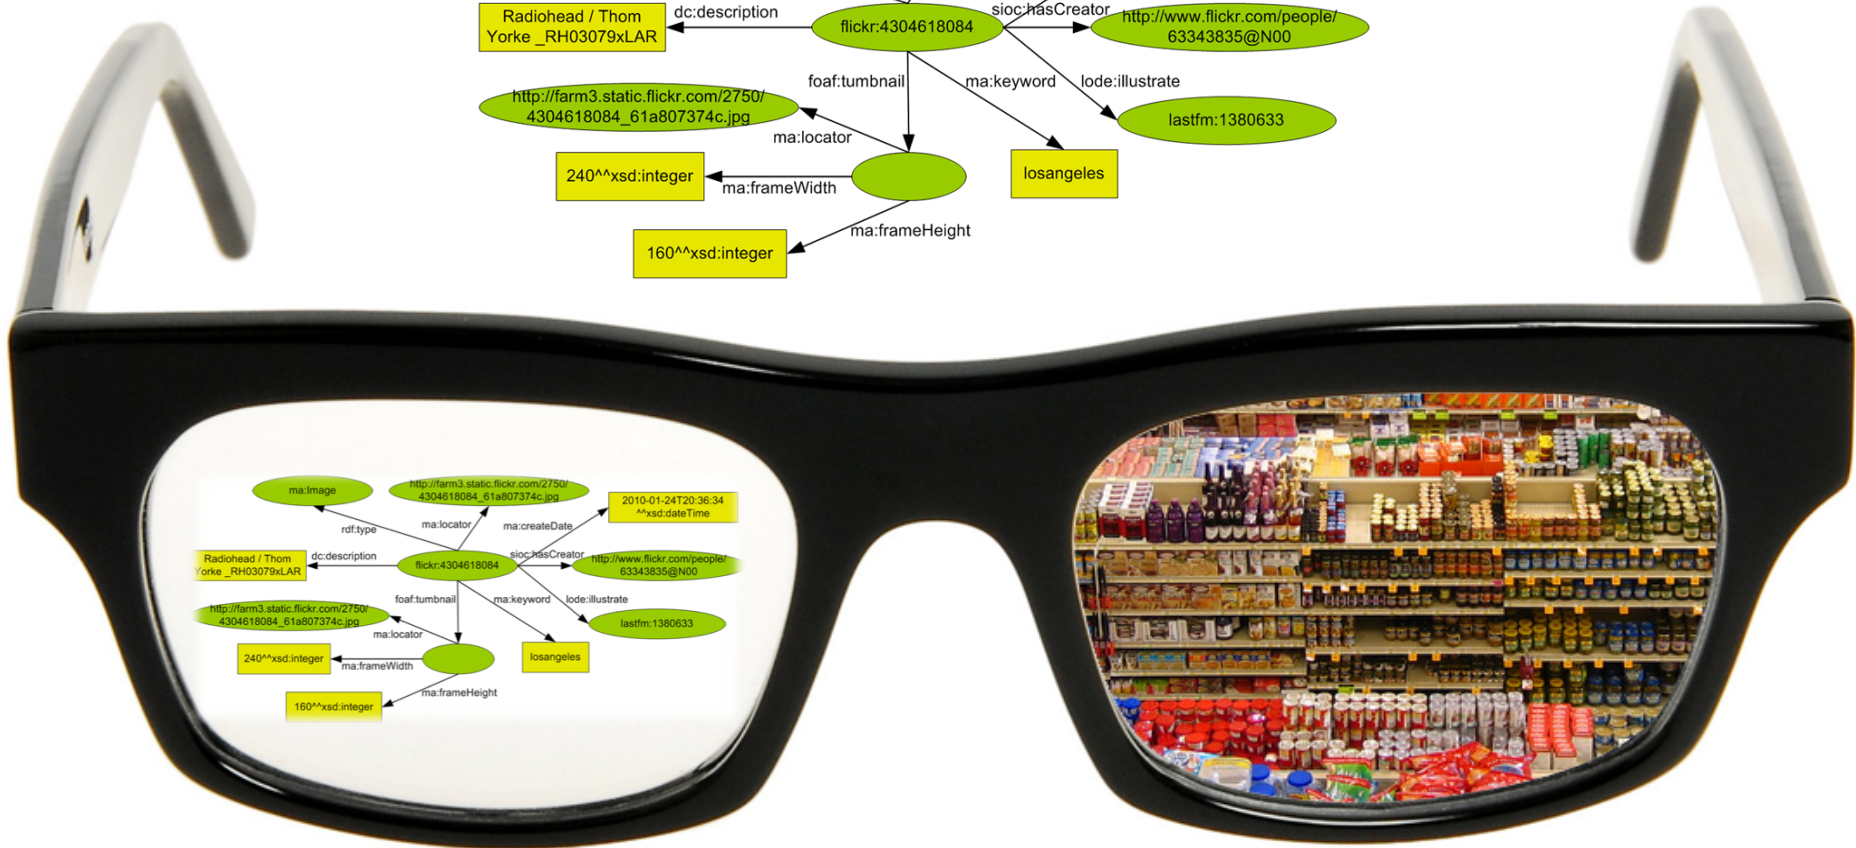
Radiohead / Thom Yorke _RH03079xLAR

dc:description

flickr:4304618084

sioc:hasCreator

http://www.flickr.com/people/63343835@N00

foaf:tumbnail

ma:keyword

lode:illustrate

http://farm3.static.flickr.com/2750/4304618084_61a807374c.jpg

ma:locator

lastfm:1380633

240^^xsd:integer

ma:frameWidth

losangeles

ma:frameHeight

160^^xsd:integer

ma:Image

http://farm3.static.flickr.com/2750/4304618084_61a807374c.jpg

2010-01-24T20:36:34 ^^xsd:dateTime

rdf:type

ma:locator

ma:createDate

Radiohead / Thom Yorke _RH03079xLAR

dc:description

flickr:4304618084

sioc:hasCreator

http://www.flickr.com/people/63343835@N00

foaf:tumbnail

ma:keyword

lode:illustrate

http://farm3.static.flickr.com/2750/4304618084_61a807374c.jpg

lastfm:1380633

ma:locator

240^^xsd:integer

ma:frameWidth

losangeles

ma:frameHeight

160^^xsd:integer